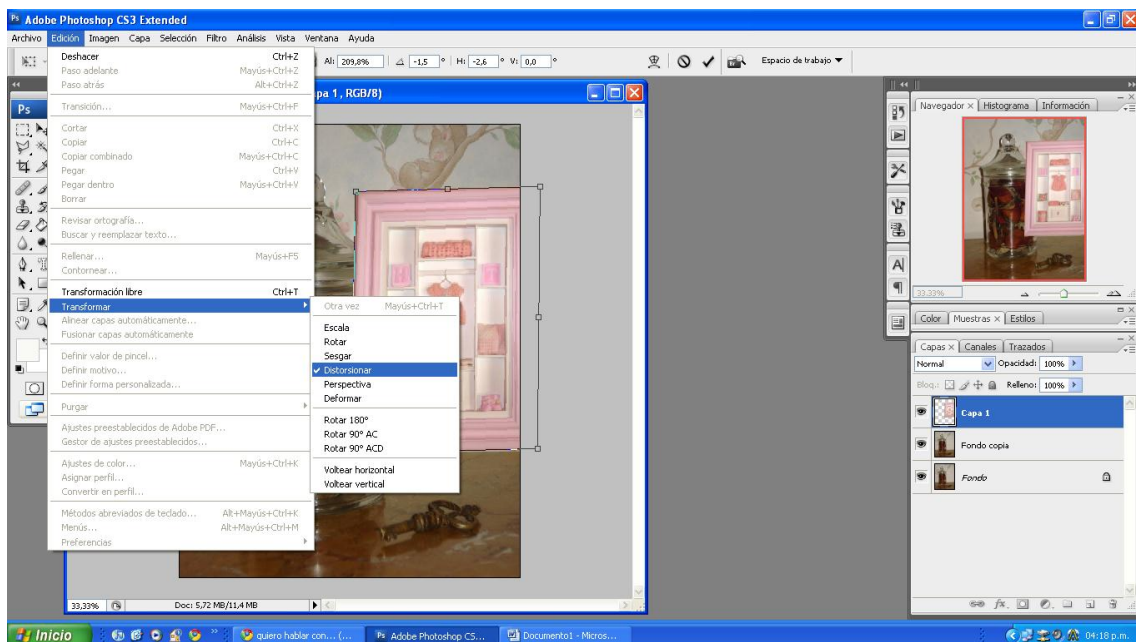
Adobe Photoshop CS3 Extended

Archivo Edición Imagen Capa Selección Filtro Análisis Vista Ventana Ayuda

Al: 209,8% | $\measuredangle$ -1,5 ° H: -2,6 ° V: 0,0 ° Espacio de trabajo ▼

pa 1, RGB/8)

| | |
|---|---|
| Deshacer | Ctrl+Z |
| Paso adelante | Mayús+Ctrl+Z |
| Paso atrás | Alt+Ctrl+Z |
| Transición... | Mayús+Ctrl+F |
| Cortar | Ctrl+X |
| Copiar | Ctrl+C |
| Copiar combinado | Mayús+Ctrl+C |
| Pegar | Ctrl+V |
| Pegar dentro | Mayús+Ctrl+V |
| Borrar | |
| Revisar ortografía... | |
| Buscar y reemplazar texto... | |
| Rellenar... | Mayús+F5 |
| Contornear... | |
| Transformación libre | Ctrl+T |
| Transformar | |
| Alinear capas automáticamente... | |
| Fusionar capas automáticamente | |
| Definir valor de pincel... | |
| Definir motivo... | |
| Definir forma personalizada... | |
| Purgar | |
| Ajustes preestablecidos de Adobe PDF... | |
| Gestor de ajustes preestablecidos... | |
| Ajustes de color... | Mayús+Ctrl+K |
| Asignar perfil... | |
| Convertir en perfil... | |
| Métodos abreviados de teclado... | Alt+Mayús+Ctrl+K |
| Menús... | Alt+Mayús+Ctrl+M |
| Preferencias | |

| | |
|---|---|
| Otra vez | Mayús+Ctrl+T |
| Escala | |
| Rotar | |
| Sesgar | |
| ✔ Distorsionar | |
| Perspectiva | |
| Deformar | |
| Rotar 180° | |
| Rotar 90° AC | |
| Rotar 90° ACD | |
| Voltear horizontal | |
| Voltear vertical | |

Navegador × Histograma Información
33,33%
Color Muestras × Estilos
Capas × Canales Trazados
Normal Opacidad: 100%
Bloq.: Relleno: 100%
Capa 1
Fondo copia
Fondo

33,33% Doc: 5,72 MB/11,4 MB

Inicio quiero hablar con... ( Adobe Photoshop CS... Documento1 - Micros... 04:18 p.m.